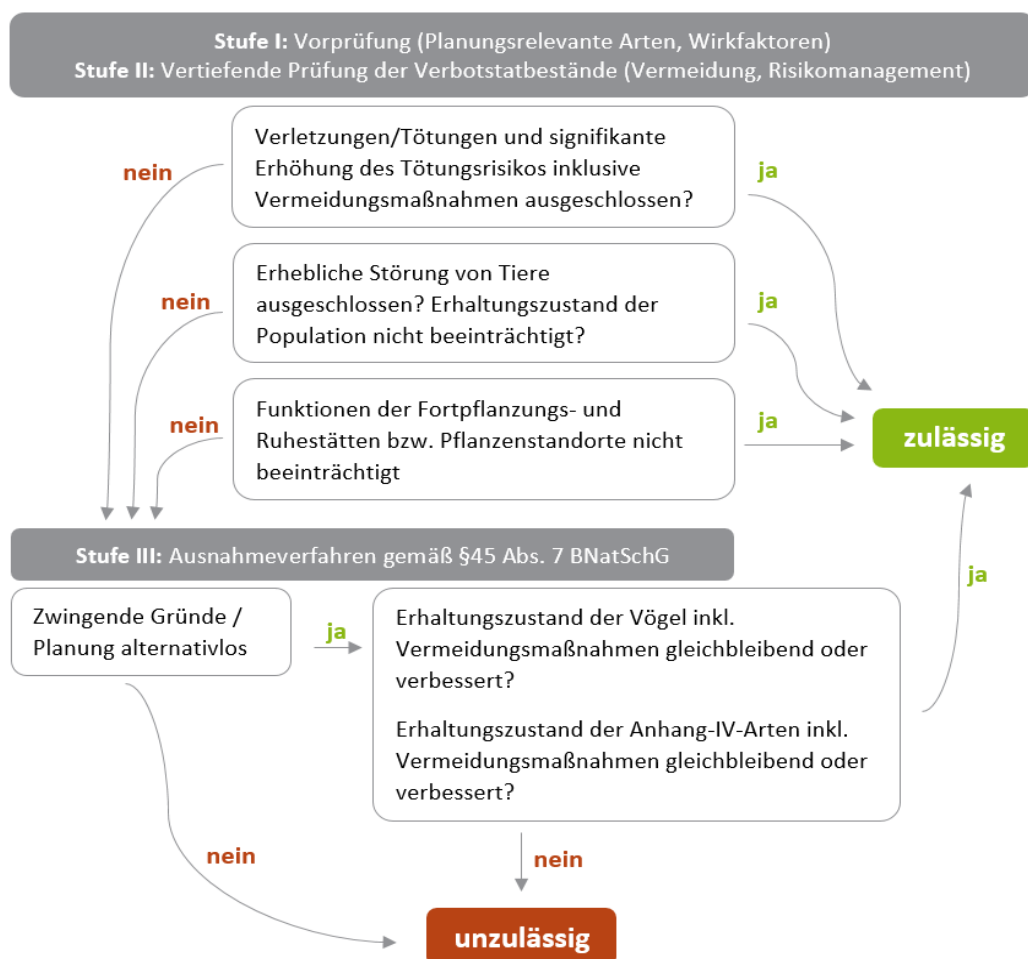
**Stufe I:** Vorprüfung (Planungsrelevante Arten, Wirkfaktoren)
**Stufe II:** Vertiefende Prüfung der Verbotstatbestände (Vermeidung, Risikomanagement)

nein

Verletzungen/Tötungen und signifikante Erhöhung des Tötungsrisikos inklusive Vermeidungsmaßnahmen ausgeschlossen?

ja

nein

Erhebliche Störung von Tiere ausgeschlossen? Erhaltungszustand der Population nicht beeinträchtigt?

ja

nein

Funktionen der Fortpflanzungs- und Ruhestätten bzw. Pflanzenstandorte nicht beeinträchtigt

ja

zulässig

**Stufe III:** Ausnahmeverfahren gemäß §45 Abs. 7 BNatSchG

Zwingende Gründe / Planung alternativlos

ja

Erhaltungszustand der Vögel inkl. Vermeidungsmaßnahmen gleichbleibend oder verbessert?

Erhaltungszustand der Anhang-IV-Arten inkl. Vermeidungsmaßnahmen gleichbleibend oder verbessert?

ja

nein

nein

unzulässig